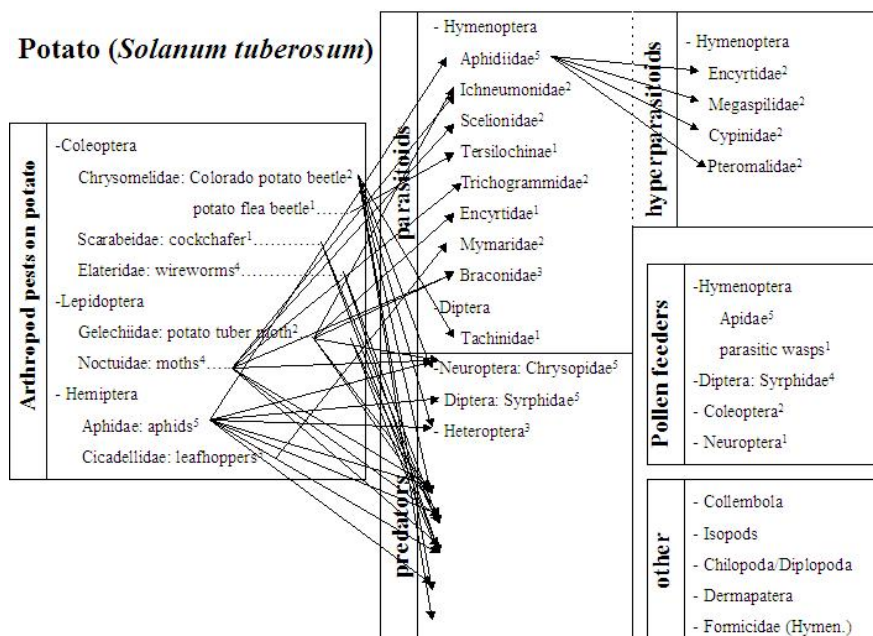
Potato (*Solanum tuberosum*)

Arthropod pests on potato

-Coleoptera

Chrysomelidae: Colorado potato beetle$^2$

potato flea beetle$^1$……

Scarabeidae: cockchafer$^1$…………

Elateridae: wireworms$^4$…………

-Lepidoptera

Gelechiidae: potato tuber moth$^2$

Noctuidae: moths$^4$……

- Hemiptera

Aphidae: aphids$^5$

Cicadellidae: leafhoppers$^1$

parasitoids

- Hymenoptera

Aphidiidae$^5$

Ichneumonidae$^2$

Scelionidae$^2$

Tersilochinae$^1$

Trichogrammidae$^2$

Encyrtidae$^1$

Mymaridae$^2$

Braconidae$^3$

Diptera

Tachinidae$^1$

hyperparasitoids

- Hymenoptera

Encyrtidae$^2$

Megaspilidae$^2$

Cypinidae$^2$

Pteromalidae$^2$

predators

Neuroptera: Chrysopidae$^5$

Diptera: Syrphidae$^5$

- Heteroptera$^3$

Pollen feeders

-Hymenoptera

Apidae$^5$

parasitic wasps$^1$

-Diptera: Syrphidae$^4$

- Coleoptera$^2$

- Neuroptera$^1$

other

- Collembola

- Isopods

- Chilopoda/Diplopoda

- Dermapatera

- Formicidae (Hymen.)